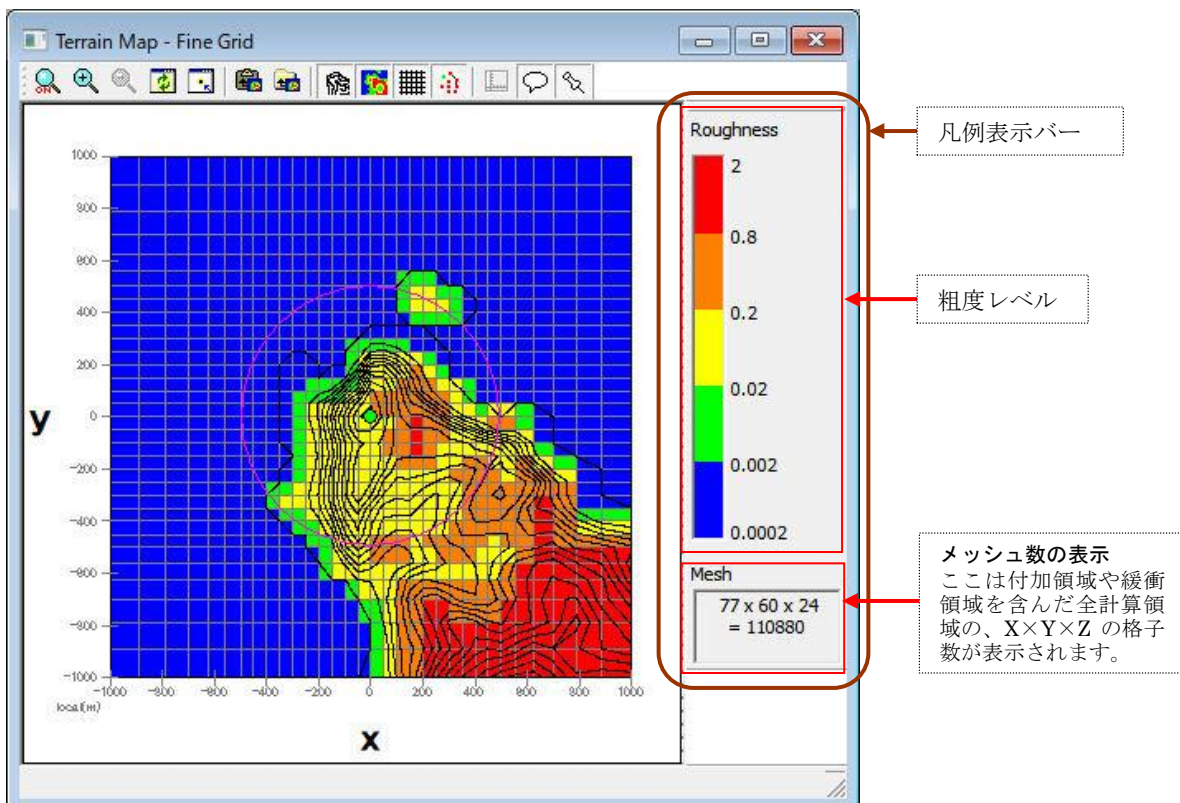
Terrain Map - Fine Grid

1000
800
600
400
200
0
-200
-400
-600
-800
-1000

y

-1000 -800 -600 -400 -200 0 200 400 600 800 1000
local(m)

x

Roughness
2
0.8
0.2
0.02
0.002
0.0002

Mesh
77 x 60 x 24
= 110880

凡例表示バー

粗度レベル

メッシュ数の表示
ここは付加領域や緩衝領域を含んだ全計算領域の、X×Y×Z の格子数が表示されます。